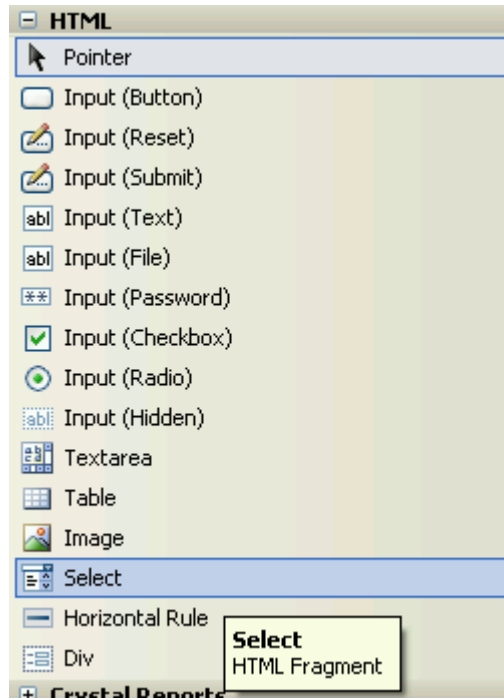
⊟ HTML
Pointer
Input (Button)
Input (Reset)
Input (Submit)
abl Input (Text)
abl Input (File)
** Input (Password)
Input (Checkbox)
Input (Radio)
abl Input (Hidden)
Textarea
Table
Image
Select
Horizontal Rule
Div
Select
HTML Fragment
⊞ Crystal Reports